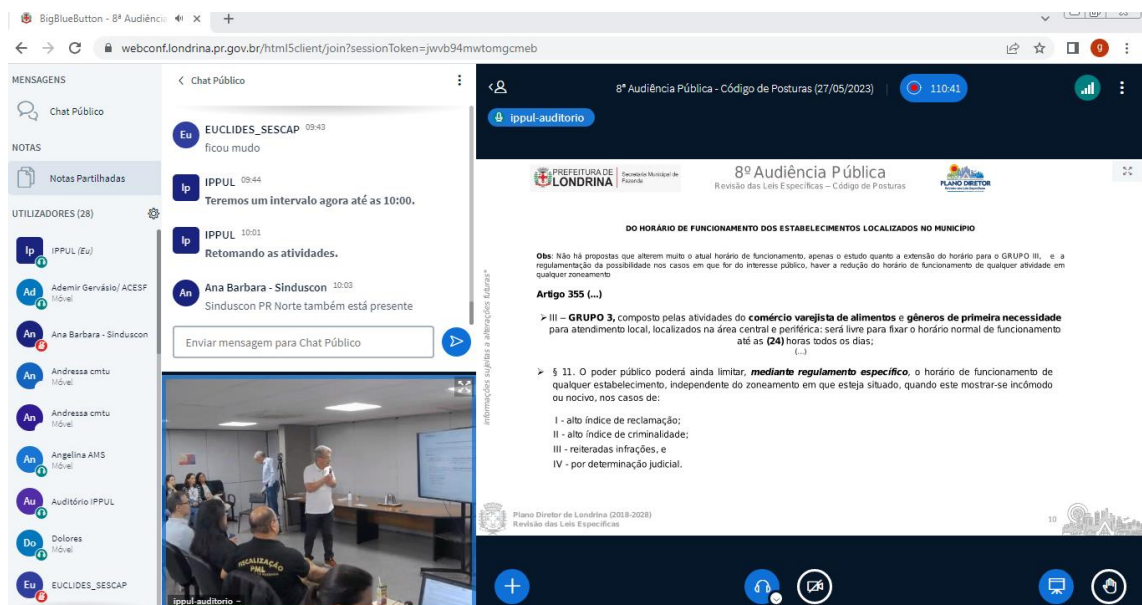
BigBlueButton - 8ª Audiênci
webconf.londrina.pr.gov.br/html5client/join?sessionToken=jwvb94mwtomgcmeb

MENSAGENS
Chat Público
NOTAS
Notas Partilhadas
UTILIZADORES (28)
Ip IPPUL (Eu)
Ad Ademir Gervásio/ ACESF Móvel
An Ana Barbara - Sinduscon
An Andressa cmtu Móvel
An Andressa cmtu Móvel
An Angelina AMS Móvel
Au Auditório IPPUL
Do Dolores Móvel
Eu EUCLIDES_SESCAP

< Chat Público
Eu EUCLIDES_SESCAP 09:43
ficou mudo
Ip IPPUL 09:44
Teremos um intervalo agora até as 10:00.
Ip IPPUL 10:01
Retomando as atividades.
An Ana Barbara - Sinduscon 10:03
Sinduscon PR Norte também está presente
Enviar mensagem para Chat Público

ippul-auditorio

8ª Audiência Pública - Código de Posturas (27/05/2023) 110:41
ippul-auditorio

PREFEITURA DE LONDRINA Secretaria Municipal de Fazenda
8º Audiência Pública
Revisão das Leis Específicas – Código de Posturas
PLANO DIRETOR

informações sujeitas a alterações futuras*

DO HORÁRIO DE FUNCIONAMENTO DOS ESTABELECIMENTOS LOCALIZADOS NO MUNICÍPIO

Obs: Não há propostas que alterem muito o atual horário de funcionamento, apenas o estudo quanto a extensão do horário para o GRUPO III, e a regulamentação da possibilidade nos casos em que for do interesse público, haver a redução do horário de funcionamento de qualquer atividade em qualquer zoneamento

Artigo 355 (...)

III – GRUPO 3, composto pelas atividades do comércio varejista de alimentos e gêneros de primeira necessidade para atendimento local, localizados na área central e periférica: será livre para fixar o horário normal de funcionamento até as (24) horas todos os dias;
(...)

§ 11. O poder público poderá ainda limitar, mediante regulamento específico, o horário de funcionamento de qualquer estabelecimento, independente do zoneamento em que esteja situado, quando este mostrar-se incômodo ou nocivo, nos casos de:

I - alto índice de reclamação;
II - alto índice de criminalidade;
III - reiteradas infrações, e
IV - por determinação judicial.

Plano Diretor de Londrina (2018-2028)
Revisão das Leis Específicas
10

FISCALIZAÇÃO PML